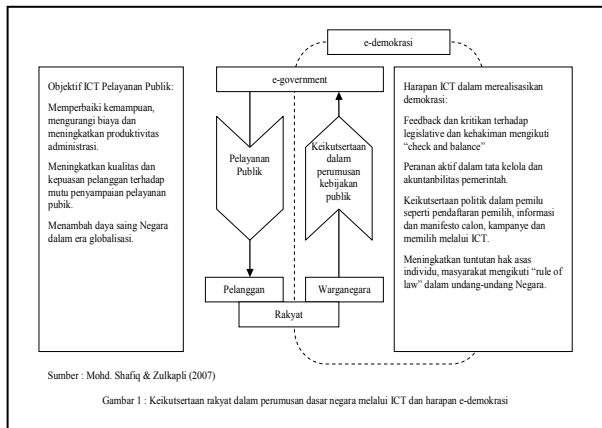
e-demokrasi

Objektif ICT Pelayanan Publik:

Memperbaiki kemampuan, mengurangi biaya dan meningkatkan produktivitas administrasi.

Meningkatkan kualitas dan kepuasan pelanggan terhadap mutu penyampaian pelayanan pubik.

Menambah daya saing Negara dalam era globalisasi.

e-government

Pelayanan Publik

Keikutsertaan dalam perumusan kebijakan publik

Pelanggan

Warganegara

Rakyat

Harapan ICT dalam merealisasikan demokrasi:

Feedback dan kritikan terhadap legislative dan kehakiman mengikuti "check and balance"

Peranan aktif dalam tata kelola dan akuntanbilitas pemerintah.

Keikutsertaan politik dalam pemilu seperti pendaftaran pemilih, informasi dan manifesto calon, kampanye dan memilih melalui ICT.

Meningkatkan tuntutan hak asas individu, masyarakat mengikuti "rule of law" dalam undang-undang Negara.

Sumber : Mohd. Shafiq & Zulkapli (2007)

Gambar 1 : Keikutsertaan rakyat dalam perumusan dasar negara melalui ICT dan harapan e-demokrasi